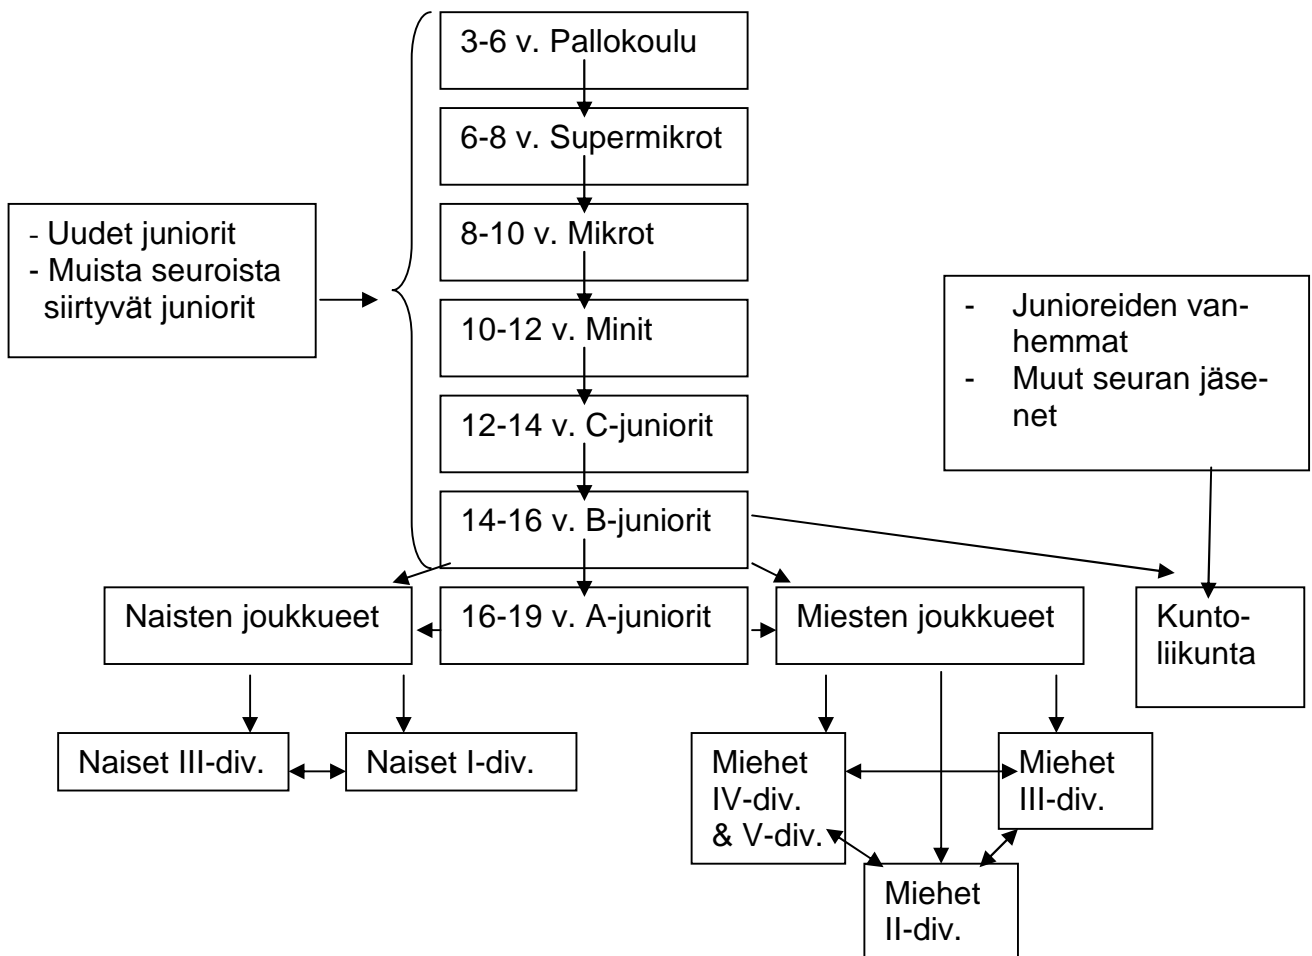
3-6 v. Pallokoulu

6-8 v. Supermikrot

8-10 v. Mikrot

10-12 v. Minit

12-14 v. C-juniorit

14-16 v. B-juniorit

- Uudet juniorit
- Muista seuroista siirtyvät juniorit

- Junioreiden vanhemmat
- Muut seuran jäsenet

Naisten joukkueet

16-19 v. A-juniorit

Miesten joukkueet

Kuntoliikunta

Naiset III-div.

Naiset I-div.

Miehet IV-div. & V-div.

Miehet III-div.

Miehet II-div.